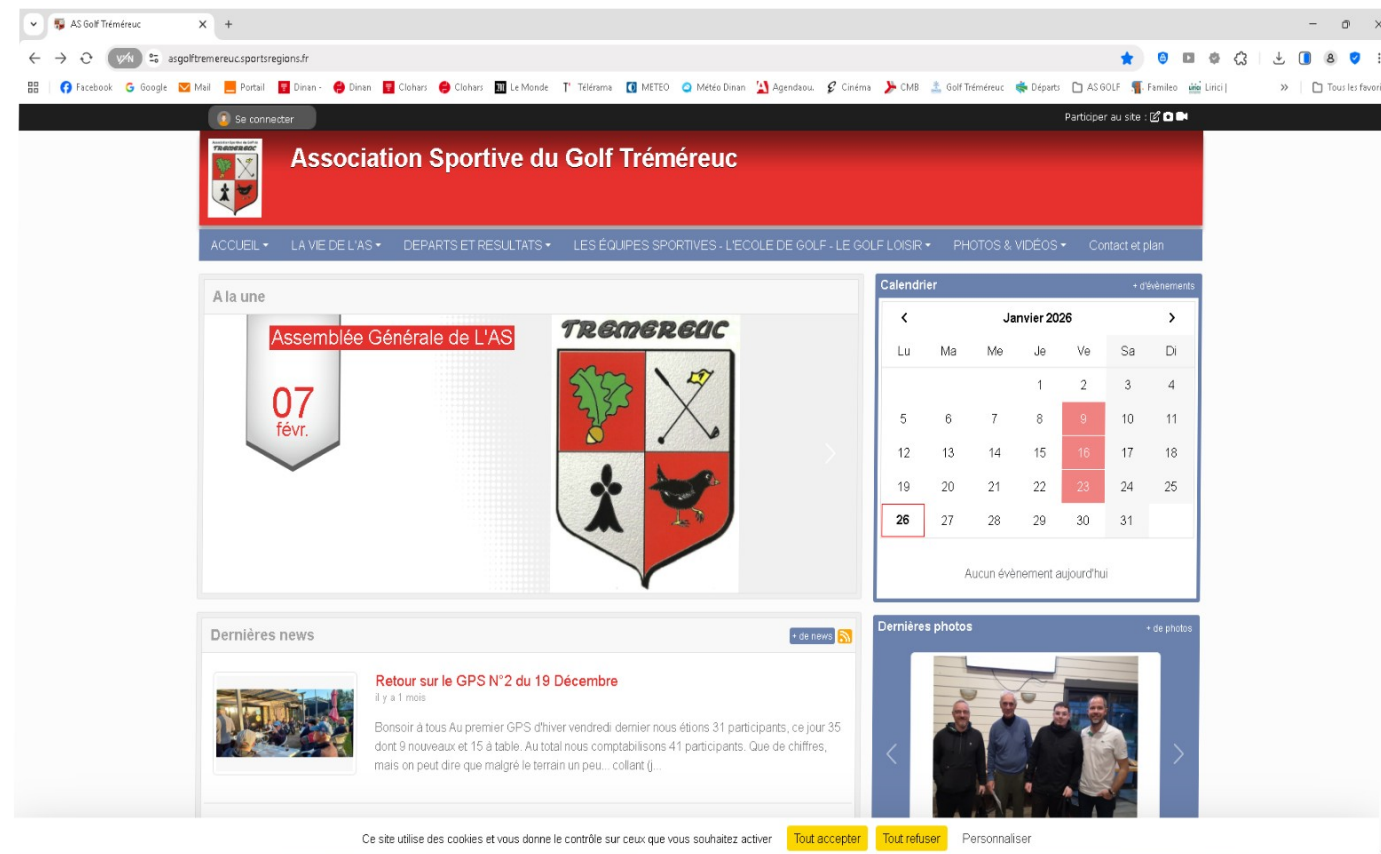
AS Golf Tréméreuc ×

asgolftremereuc.sportsregions.fr

Facebook Google Mail Portail Dinan - Dinan Clohars Clohars Le Monde Télérama METEO Météo Dinan Agendaou. Cinéma CMB Golf Tréméreuc Départs AS GOLF Famileo Lirici | » Tous les favoris

Se connecter

Participer au site :

Association Sportive du Golf Tréméreuc

ACCUEIL ▾ LA VIE DE L'AS ▾ DEPARTS ET RESULTATS ▾ LES ÉQUIPES SPORTIVES - L'ECOLE DE GOLF - LE GOLF LOISIR ▾ PHOTOS & VIDÉOS ▾ Contact et plan

A la une

Assemblée Générale de L'AS

07
févr.

TREMEREUC

Calendrier + d'évènements

Janvier 2026

| Lu | Ma | Me | Je | Ve | Sa | Di |
|---|---|---|---|---|---|---|
| | | | 1 | 2 | 3 | 4 |
| 5 | 6 | 7 | 8 | 9 | 10 | 11 |
| 12 | 13 | 14 | 15 | 16 | 17 | 18 |
| 19 | 20 | 21 | 22 | 23 | 24 | 25 |
| 26 | 27 | 28 | 29 | 30 | 31 | |

Aucun évènement aujourd'hui

Dernières news + de news

Retour sur le GPS N°2 du 19 Décembre
il y a 1 mois
Bonsoir à tous Au premier GPS d'hiver vendredi dernier nous étions 31 participants, ce jour 35 dont 9 nouveaux et 15 à table. Au total nous comptabilisons 41 participants. Que de chiffres, mais on peut dire que malgré le terrain un peu... collant (j...

Dernières photos + de photos

Ce site utilise des cookies et vous donne le contrôle sur ceux que vous souhaitez activer Tout accepter Tout refuser Personnaliser